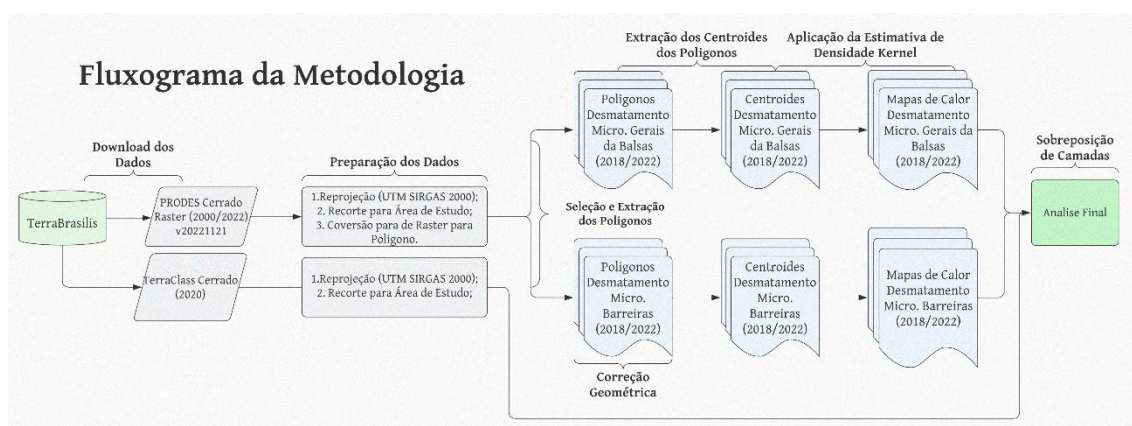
Fluxograma da Metodologia

Download dos Dados

TerraBrasilis

PRODES Cerrado Raster (2000/2022) v20221121

TerraClass Cerrado (2020)

Preparação dos Dados

1.Reprojeção (UTM SIRGAS 2000); 2. Recorte para Área de Estudo; 3. Coversão para de Raster para Poligono.

1.Reprojeção (UTM SIRGAS 2000); 2. Recorte para Área de Estudo;

Seleção e Extração dos Poligonos

Extração dos Centroides dos Poligonos

Aplicação da Estimativa de Densidade Kernel

Poligonos Desmatamento Micro. Gerais da Balsas (2018/2022)

Centroides Desmatamento Micro. Gerais da Balsas (2018/2022)

Mapas de Calor Desmatamento Micro. Gerais da Balsas (2018/2022)

Poligonos Desmatamento Micro. Barreiras (2018/2022)

Centroides Desmatamento Micro. Barreiras (2018/2022)

Mapas de Calor Desmatamento Micro. Barreiras (2018/2022)

Correção Geométrica

Sobreposição de Camadas

Analise Final